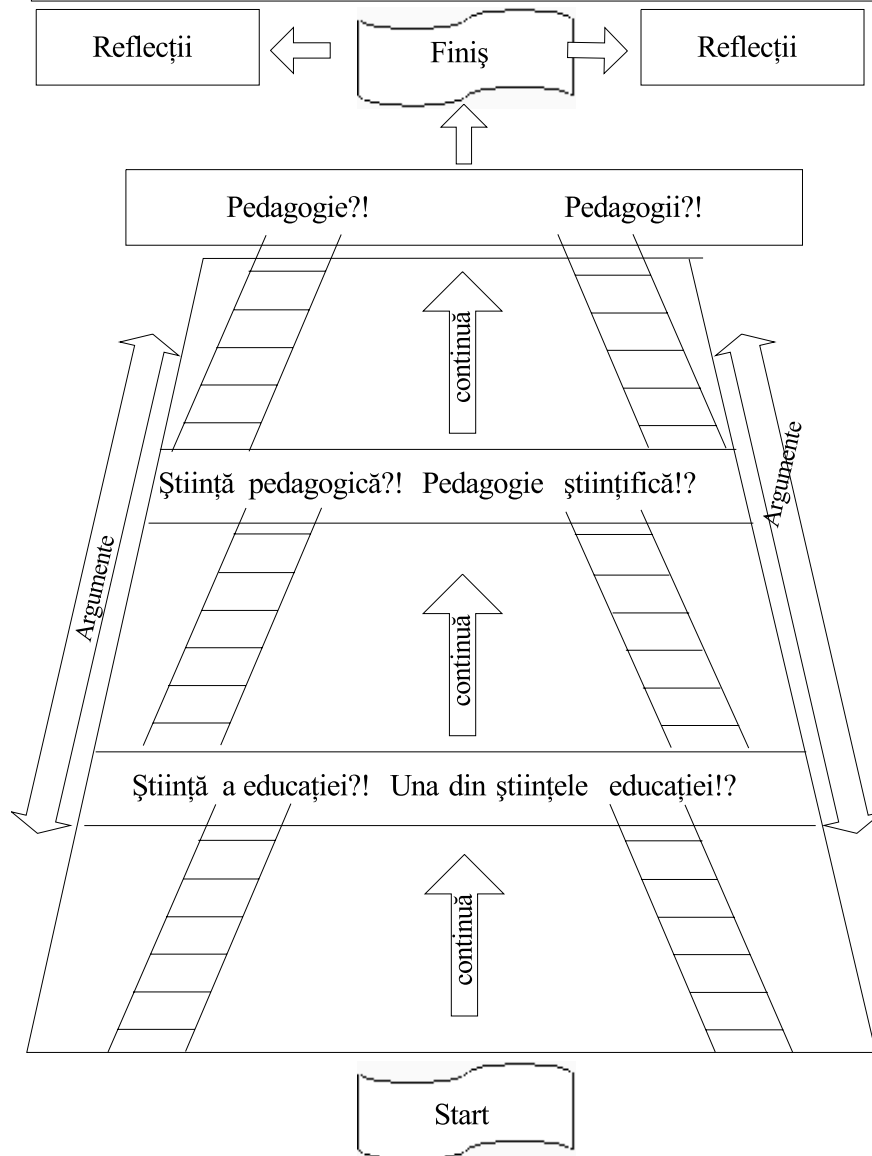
Reflecții

Finiș

Reflecții

Pedagogie?!

Pedagogii?!

continuă

Argumente

Argumente

Ştiință pedagogică?! Pedagogie ştiințifică!?

continuă

Știință a educației?! Una din științele educației!?

continuă

Start